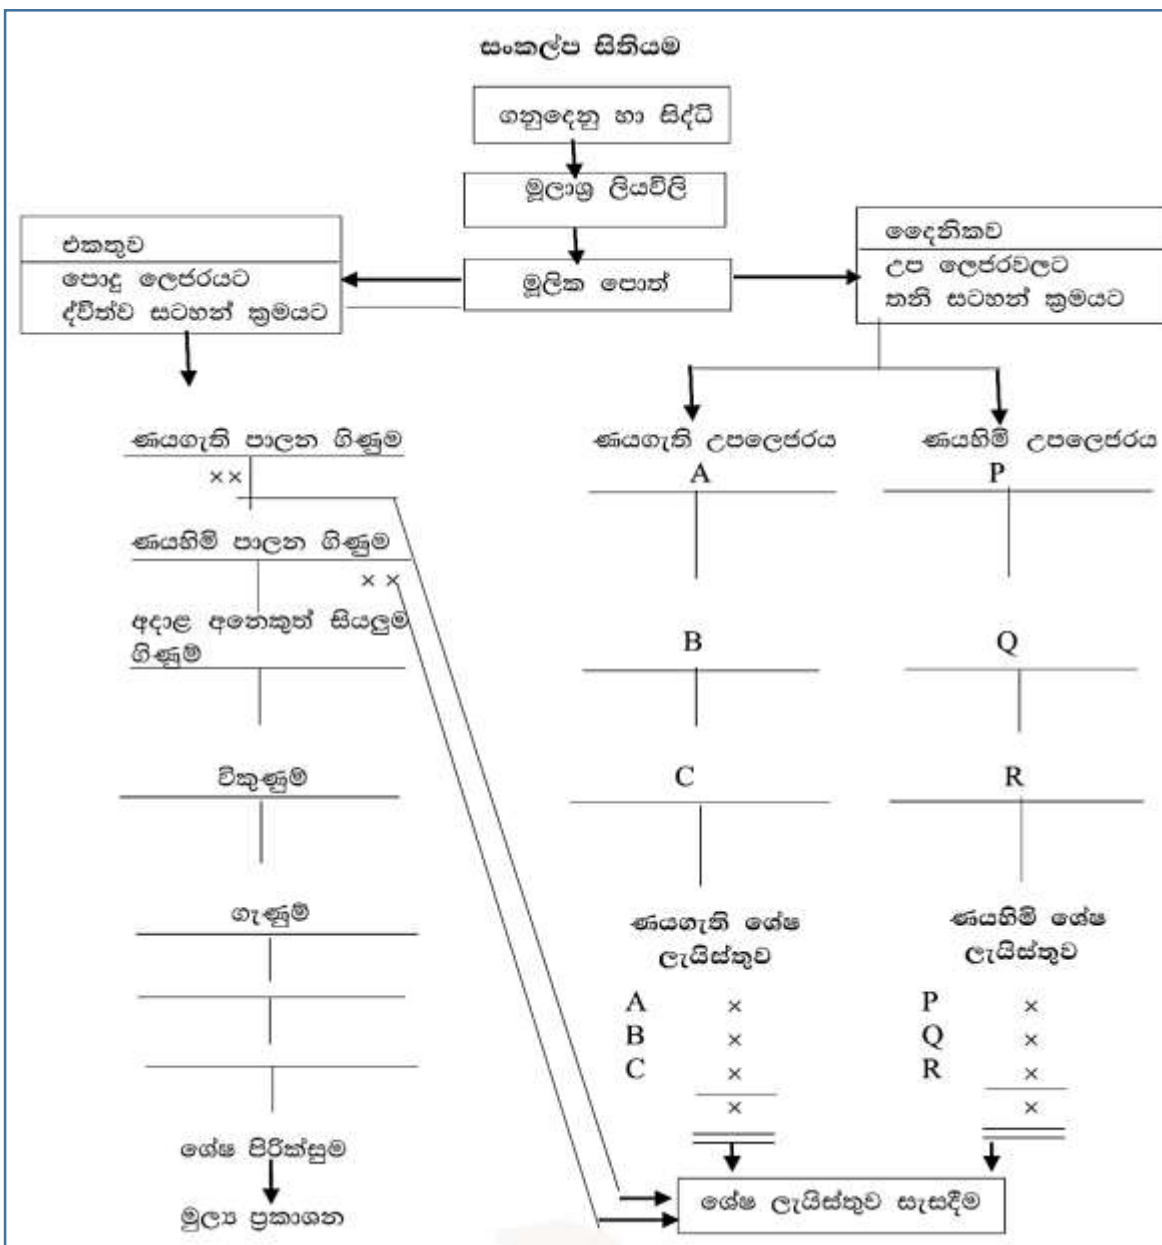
සංකල්ප සිතියම

ගනුදෙනු හා සිද්ධි

මූලාශ්‍ර ලියවිලි

මූලික පොත්

එකතුව
පොදු ලෙජරයට
ද්විත්ව සටහන් ක්‍රමයට

දෛනිකව
උප ලෙජරවලට
තනි සටහන් ක්‍රමයට

ණයගැති පාලන ගිණුම
××

ණයහිමි පාලන ගිණුම
××

අදාළ අනෙකුත් සියලුම ගිණුම්

විකුණුම්

ගැණුම්

ශේෂ පිරික්සුම

මූල්‍ය ප්‍රකාශන

ණයගැති උපලෙජරය
A

B

C

ණයහිමි උපලෙජරය
P

Q

R

ණයගැති ශේෂ ලැයිස්තුව

| | |
|---|---|
| A | × |
| B | × |
| C | × |
| | × |

ණයහිමි ශේෂ ලැයිස්තුව

| | |
|---|---|
| P | × |
| Q | × |
| R | × |
| | × |

ශේෂ ලැයිස්තුව සැසඳීම